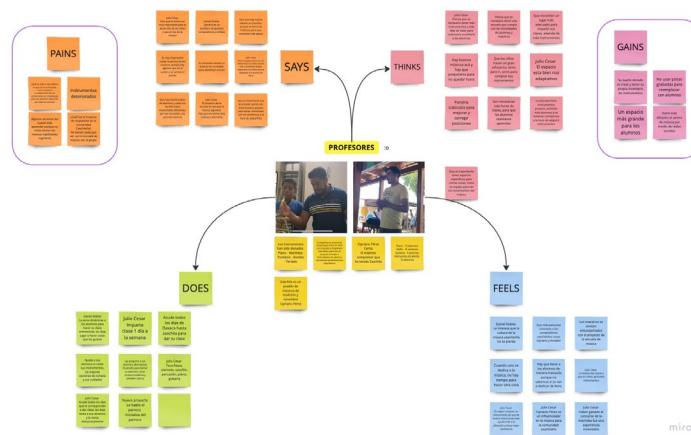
PAINS

Instrumentos deteriorados

SAYS

THINKS

Julio César
El espacio está bien mal adaptado

Pueden cubiculos para mejorar y corregir posiciones

GAINS

Un espacio más grande para los alumnos

PROFESORES

DOES

Julio César
Imparte clase 1 día a la semana

FEELS

miro